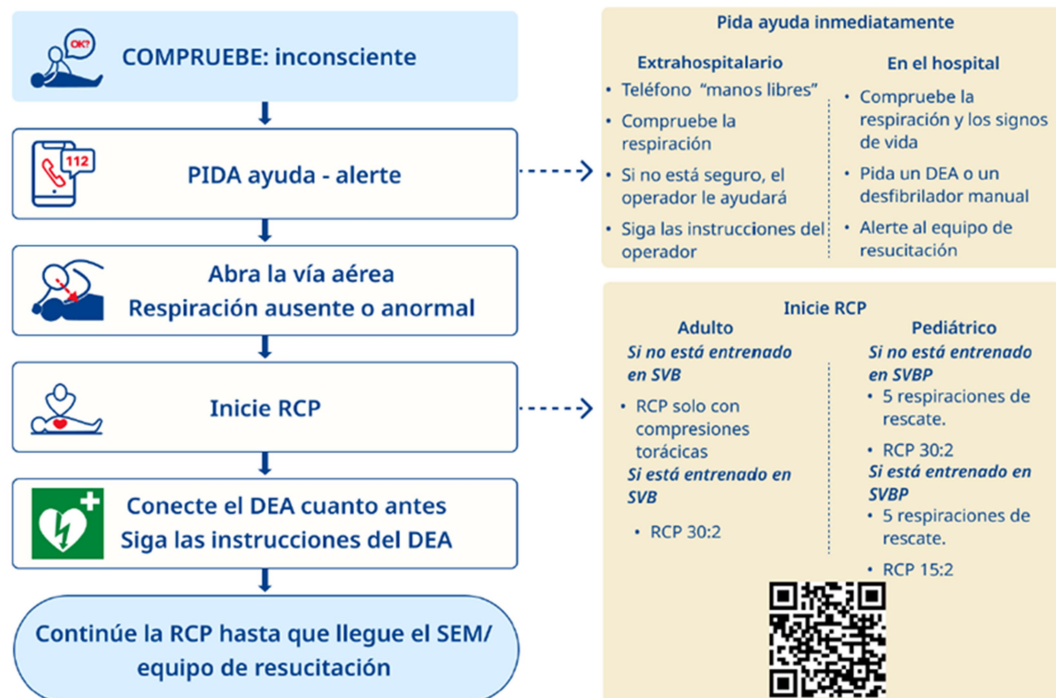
OK?

COMPRUEBE: inconsciente

112

PIDA ayuda - alerte

Abra la vía aérea
Respiración ausente o anormal

Inicie RCP

Conecte el DEA cuanto antes
Siga las instrucciones del DEA

Continúe la RCP hasta que llegue el SEM/ equipo de resucitación

Pida ayuda inmediatamente

Extrahospitalario
• Teléfono "manos libres"
• Compruebe la respiración
• Si no está seguro, el operador le ayudará
• Siga las instrucciones del operador

En el hospital
• Compruebe la respiración y los signos de vida
• Pida un DEA o un desfibrilador manual
• Alerte al equipo de resucitación

Inicie RCP

Adulto
*Si no está entrenado en SVB*
• RCP solo con compresiones torácicas
*Si está entrenado en SVB*
• RCP 30:2

Pediátrico
*Si no está entrenado en SVBP*
• 5 respiraciones de rescate.
• RCP 30:2
*Si está entrenado en SVBP*
• 5 respiraciones de rescate.
• RCP 15:2